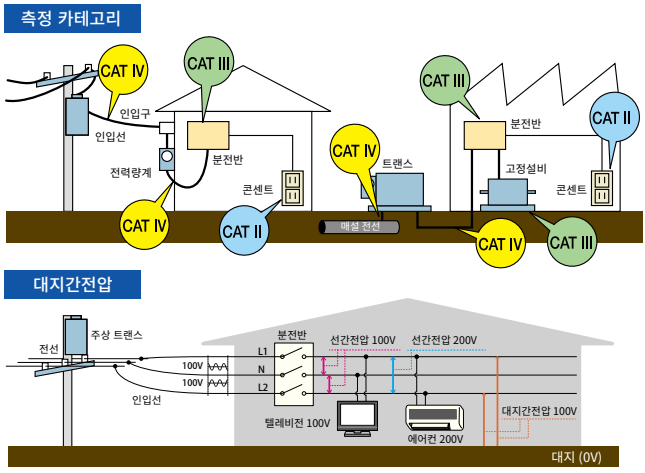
측정 카테고리

CAT IV
CAT III
인입구
인입선
전력량계
분전반
콘센트
CAT IV
CAT II
CAT IV
트랜스
매설 전선
CAT III
분전반
CAT II
고정설비
콘센트
CAT IV
CAT III

대지간전압

전선
주상 트랜스
인입선
100V
100V
분전반
L1
N
L2
선간전압 100V
선간전압 200V
텔레비전 100V
에어컨 200V
대지간전압 100V
대지 (0V)